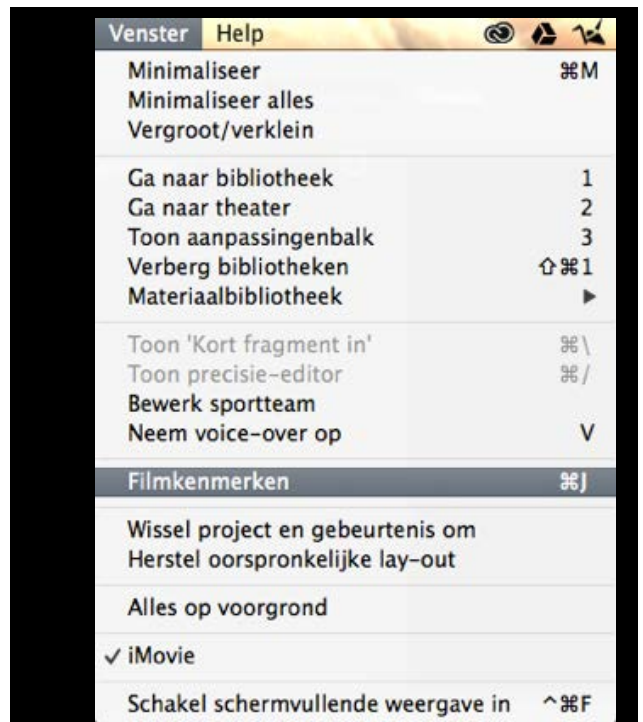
Venster Help

Minimaliseer ⌘M
Minimaliseer alles
Vergroot/verklein

Ga naar bibliotheek 1
Ga naar theater 2
Toon aanpassingenbalk 3
Verberg bibliotheken ⇧⌘1
Materiaalbibliotheek ▶

Toon 'Kort fragment in' ⌘\
Toon precisie-editor ⌘/
Bewerk sportteam
Neem voice-over op V

Filmkenmerken ⌘J

Wissel project en gebeurtenis om
Herstel oorspronkelijke lay-out

Alles op voorgrond

✓ iMovie

Schakel schermvullende weergave in ^⌘F